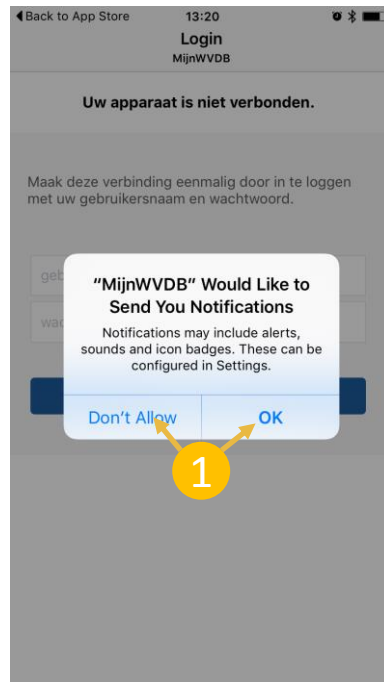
◀ Back to App Store 13:20

Login
MijnWVDB

Uw apparaat is niet verbonden.

Maak deze verbinding eenmalig door in te loggen met uw gebruikersnaam en wachtwoord.

geb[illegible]

wac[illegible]

“MijnWVDB” Would Like to Send You Notifications

Notifications may include alerts, sounds and icon badges. These can be configured in Settings.

Don’t Allow OK

1